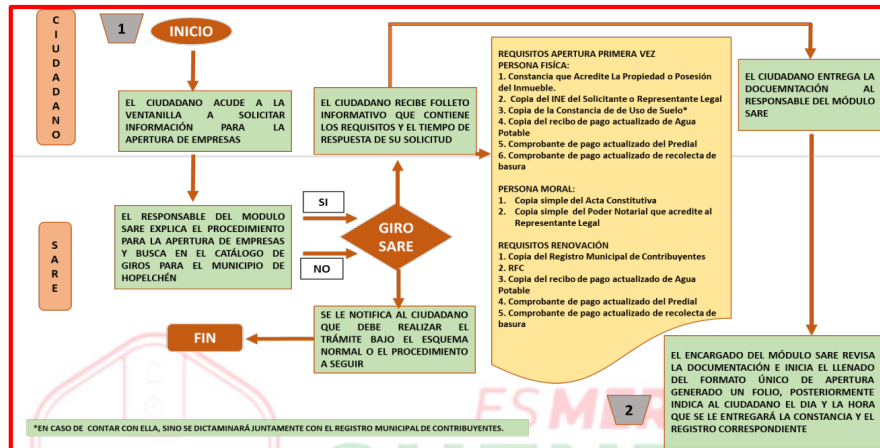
C I U D A D A N O

1

INICIO

EL CIUDADANO ACUDE A LA VENTANILLA A SOLICITAR INFORMACIÓN PARA LA APERTURA DE EMPRESAS

EL CIUDADANO RECIBE FOLLETO INFORMATIVO QUE CONTIENE LOS REQUISITOS Y EL TIEMPO DE RESPUESTA DE SU SOLICITUD

REQUISITOS APERTURA PRIMERA VEZ
PERSONA FÍSICA:
1. Constancia que Acredite La Propiedad o Posesión del Inmueble.
2. Copia del INE del Solicitante o Representante Legal
3. Copia de la Constancia de Uso de Suelo*
4. Copia del recibo de pago actualizado de Agua Potable
5. Comprobante de pago actualizado del Predial
6. Comprobante de pago actualizado de recolecta de basura

PERSONA MORAL:
1. Copia simple del Acta Constitutiva
2. Copia simple del Poder Notarial que acredite al Representante Legal

REQUISITOS RENOVACIÓN
1. Copia del Registro Municipal de Contribuyentes
2. RFC
3. Copia del recibo de pago actualizado de Agua Potable
4. Comprobante de pago actualizado del Predial
5. Comprobante de pago actualizado de recolecta de basura

EL CIUDADANO ENTREGA LA DOCUEMNTACIÓN AL RESPONSABLE DEL MÓDULO SARE

S A R E

EL RESPONSABLE DEL MODULO SARE EXPLICA EL PROCEDIMIENTO PARA LA APERTURA DE EMPRESAS Y BUSCA EN EL CATÁLOGO DE GIROS PARA EL MUNICIPIO DE HOPELCHÉN

SI

NO

GIRO SARE

SE LE NOTIFICA AL CIUDADANO QUE DEBE REALIZAR EL TRÁMITE BAJO EL ESQUEMA NORMAL O EL PROCEDIMIENTO A SEGUIR

FIN

EL ENCARGADO DEL MÓDULO SARE REVISA LA DOCUMENTACIÓN E INICIA EL LLENADO DEL FORMATO ÚNICO DE APERTURA GENERADO UN FOLIO, POSTERIORMENTE INDICA AL CIUDADANO EL DIA Y LA HORA QUE SE LE ENTREGARÁ LA CONSTANCIA Y EL REGISTRO CORRESPONDIENTE

2

*EN CASO DE CONTAR CON ELLA, SINO SE DICTAMINARÁ JUNTAMENTE CON EL REGISTRO MUNICIPAL DE CONTRIBUYENTES.